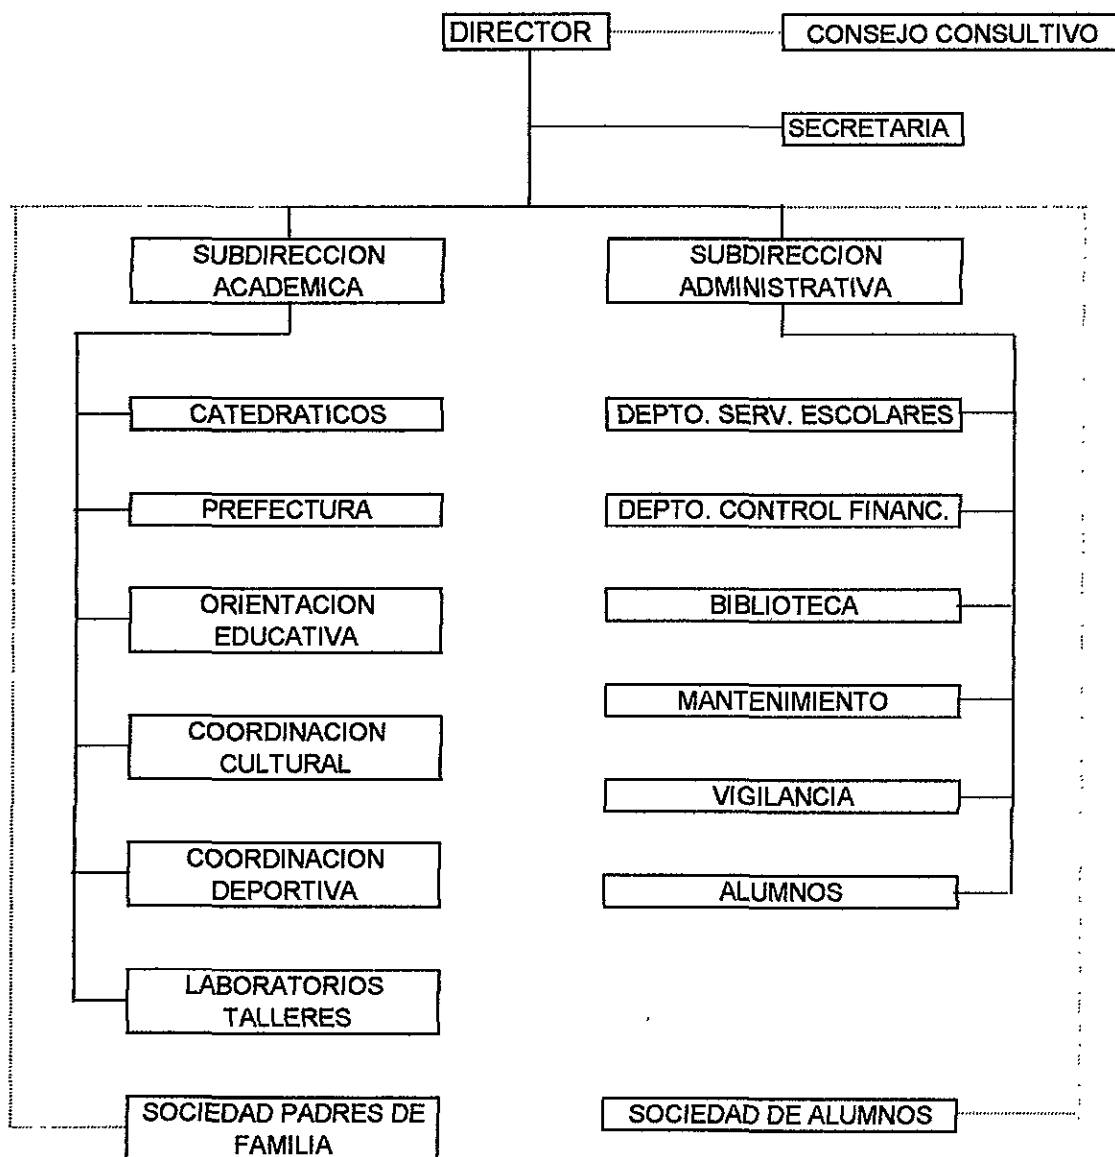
DIRECTOR

CONSEJO CONSULTIVO

SECRETARIA

SUBDIRECCION ACADEMICA

SUBDIRECCION ADMINISTRATIVA

CATEDRATICOS

PREFECTURA

ORIENTACION EDUCATIVA

COORDINACION CULTURAL

COORDINACION DEPORTIVA

LABORATORIOS TALLERES

DEPTO. SERV. ESCOLARES

DEPTO. CONTROL FINANC.

BIBLIOTECA

MANTENIMIENTO

VIGILANCIA

ALUMNOS

SOCIEDAD PADRES DE FAMILIA

SOCIEDAD DE ALUMNOS